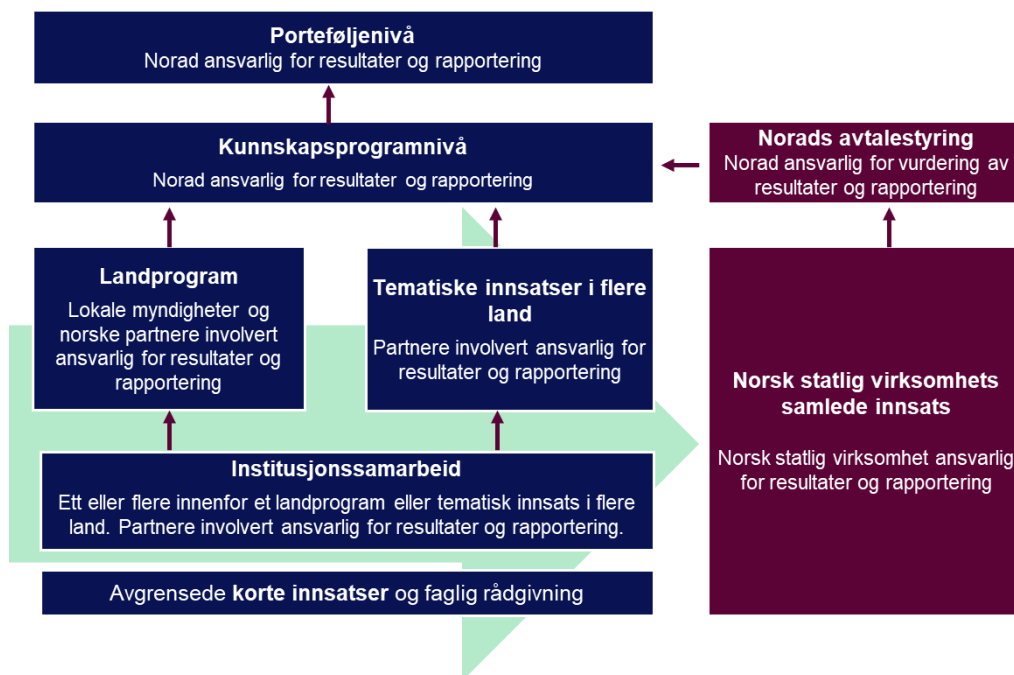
Porteføljenivå
Norad ansvarlig for resultater og rapportering

Kunnskapsprogramnivå
Norad ansvarlig for resultater og rapportering

Norads avtalestyring
Norad ansvarlig for vurdering av resultater og rapportering

Landprogram
Lokale myndigheter og norske partnere involvert ansvarlig for resultater og rapportering

Tematiske innsatser i flere land
Partnere involvert ansvarlig for resultater og rapportering

Norsk statlig virksomhets samlede innsats

Norsk statlig virksomhet ansvarlig for resultater og rapportering

Institusjonssamarbeid
Ett eller flere innenfor et landprogram eller tematisk innsats i flere land. Partnere involvert ansvarlig for resultater og rapportering.

Avgrensede **korte innsatser** og faglig rådgivning